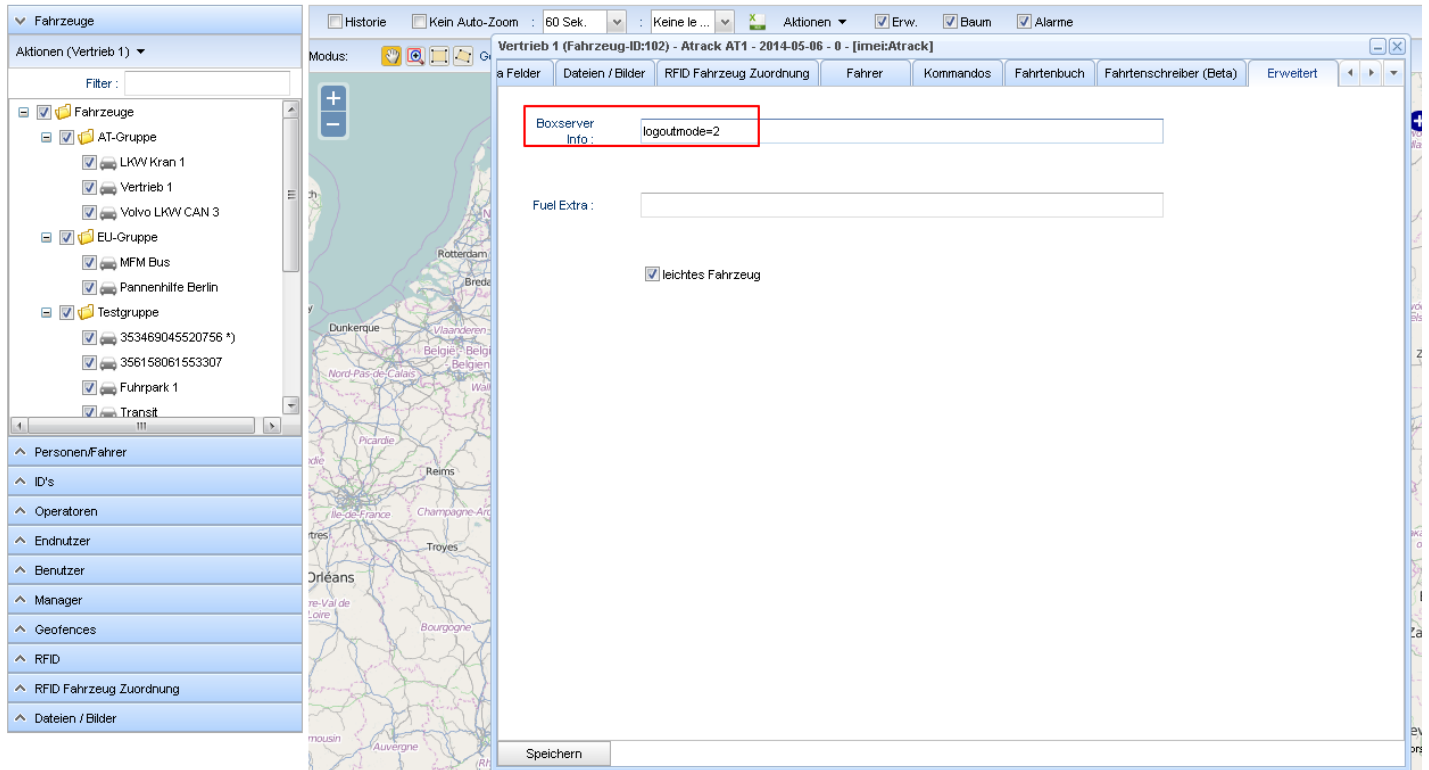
Fahrzeuge

Aktionen (Vertrieb 1)

Filter :

Fahrzeuge
AT-Gruppe
LKW Kran 1
Vertrieb 1
Volvo LKW CAN 3
EU-Gruppe
MFM Bus
Pannenhilfe Berlin
Testgruppe
353469045520756 *)
356158061553307
Fuhrpark 1
Transit

Personen/Fahrer
ID's
Operatoren
Endnutzer
Benutzer
Manager
Geofences
RFID
RFID Fahrzeug Zuordnung
Dateien / Bilder

Historie | Kein Auto-Zoom : 60 Sek. : Keine le ... | Aktionen | Erw. | Baum | Alarme

Modus:

Vertrieb 1 (Fahrzeug-ID:102) - Atrack AT1 - 2014-05-06 - 0 - [imei:Atrack]

a Felder | Dateien / Bilder | RFID Fahrzeug Zuordnung | Fahrer | Kommandos | Fahrtenbuch | Fahrtenschreiber (Beta) | Erweitert

Boxserver Info : logoutmode=2

Fuel Extra :

leichtes Fahrzeug

Speichern

Rotterdam
Breda
Dunkerque
Vlaanderen
België Belgi
Belgien
Nord-Pas-de-Calais
Wall
Picardie
Reims
Ile-de-France
Champagne-Ard
Troyes
Orléans
re-Val de Loire
Bourgogne
Auvergne